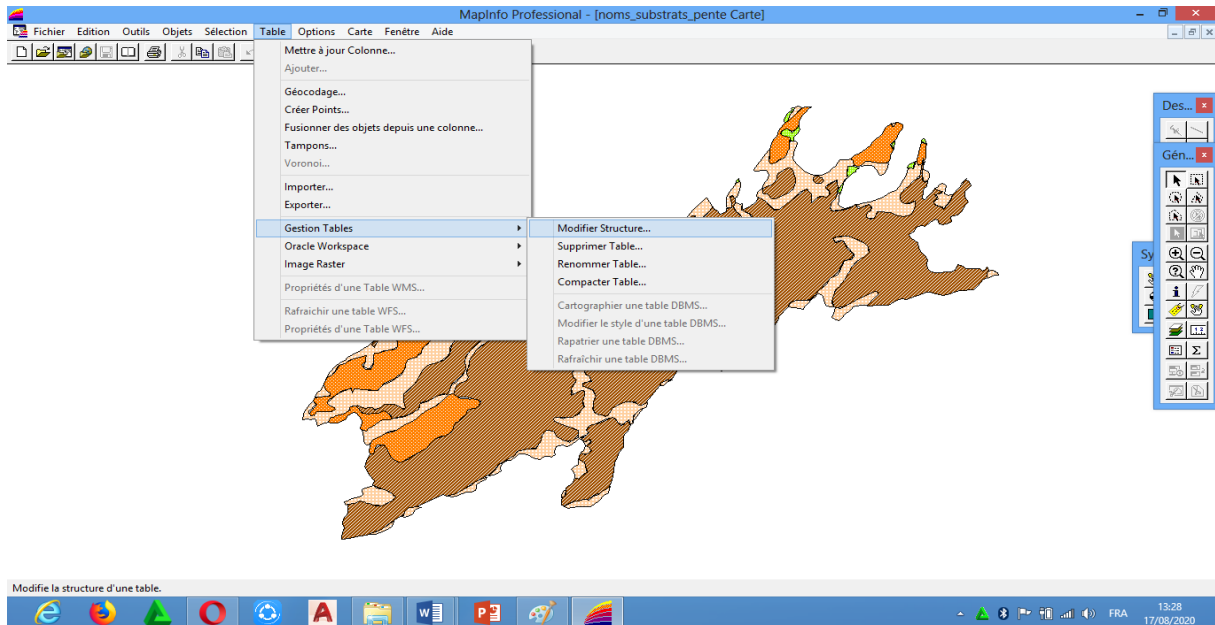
MapInfo Professional - [noms_substrats_pente Carte]

Fichier Edition Outils Objets Sélection Table Options Carte Fenêtre Aide

Mettre à jour Colonne...
Ajouter...
Géocodage...
Créer Points...
Fusionner des objets depuis une colonne...
Tampons...
Voronoi...
Importer...
Exporter...
Gestion Tables
Oracle Workspace
Image Raster
Propriétés d'une Table WMS...
Rafraichir une table WFS...
Propriétés d'une Table WFS...

Modifier Structure...
Supprimer Table...
Renommer Table...
Compacter Table...
Cartographier une table DBMS...
Modifier le style d'une table DBMS...
Rapatrier une table DBMS...
Rafraîchir une table DBMS...

Des...
Gén...
Sy

Modifie la structure d'une table.

FRA 13:28 17/08/2020